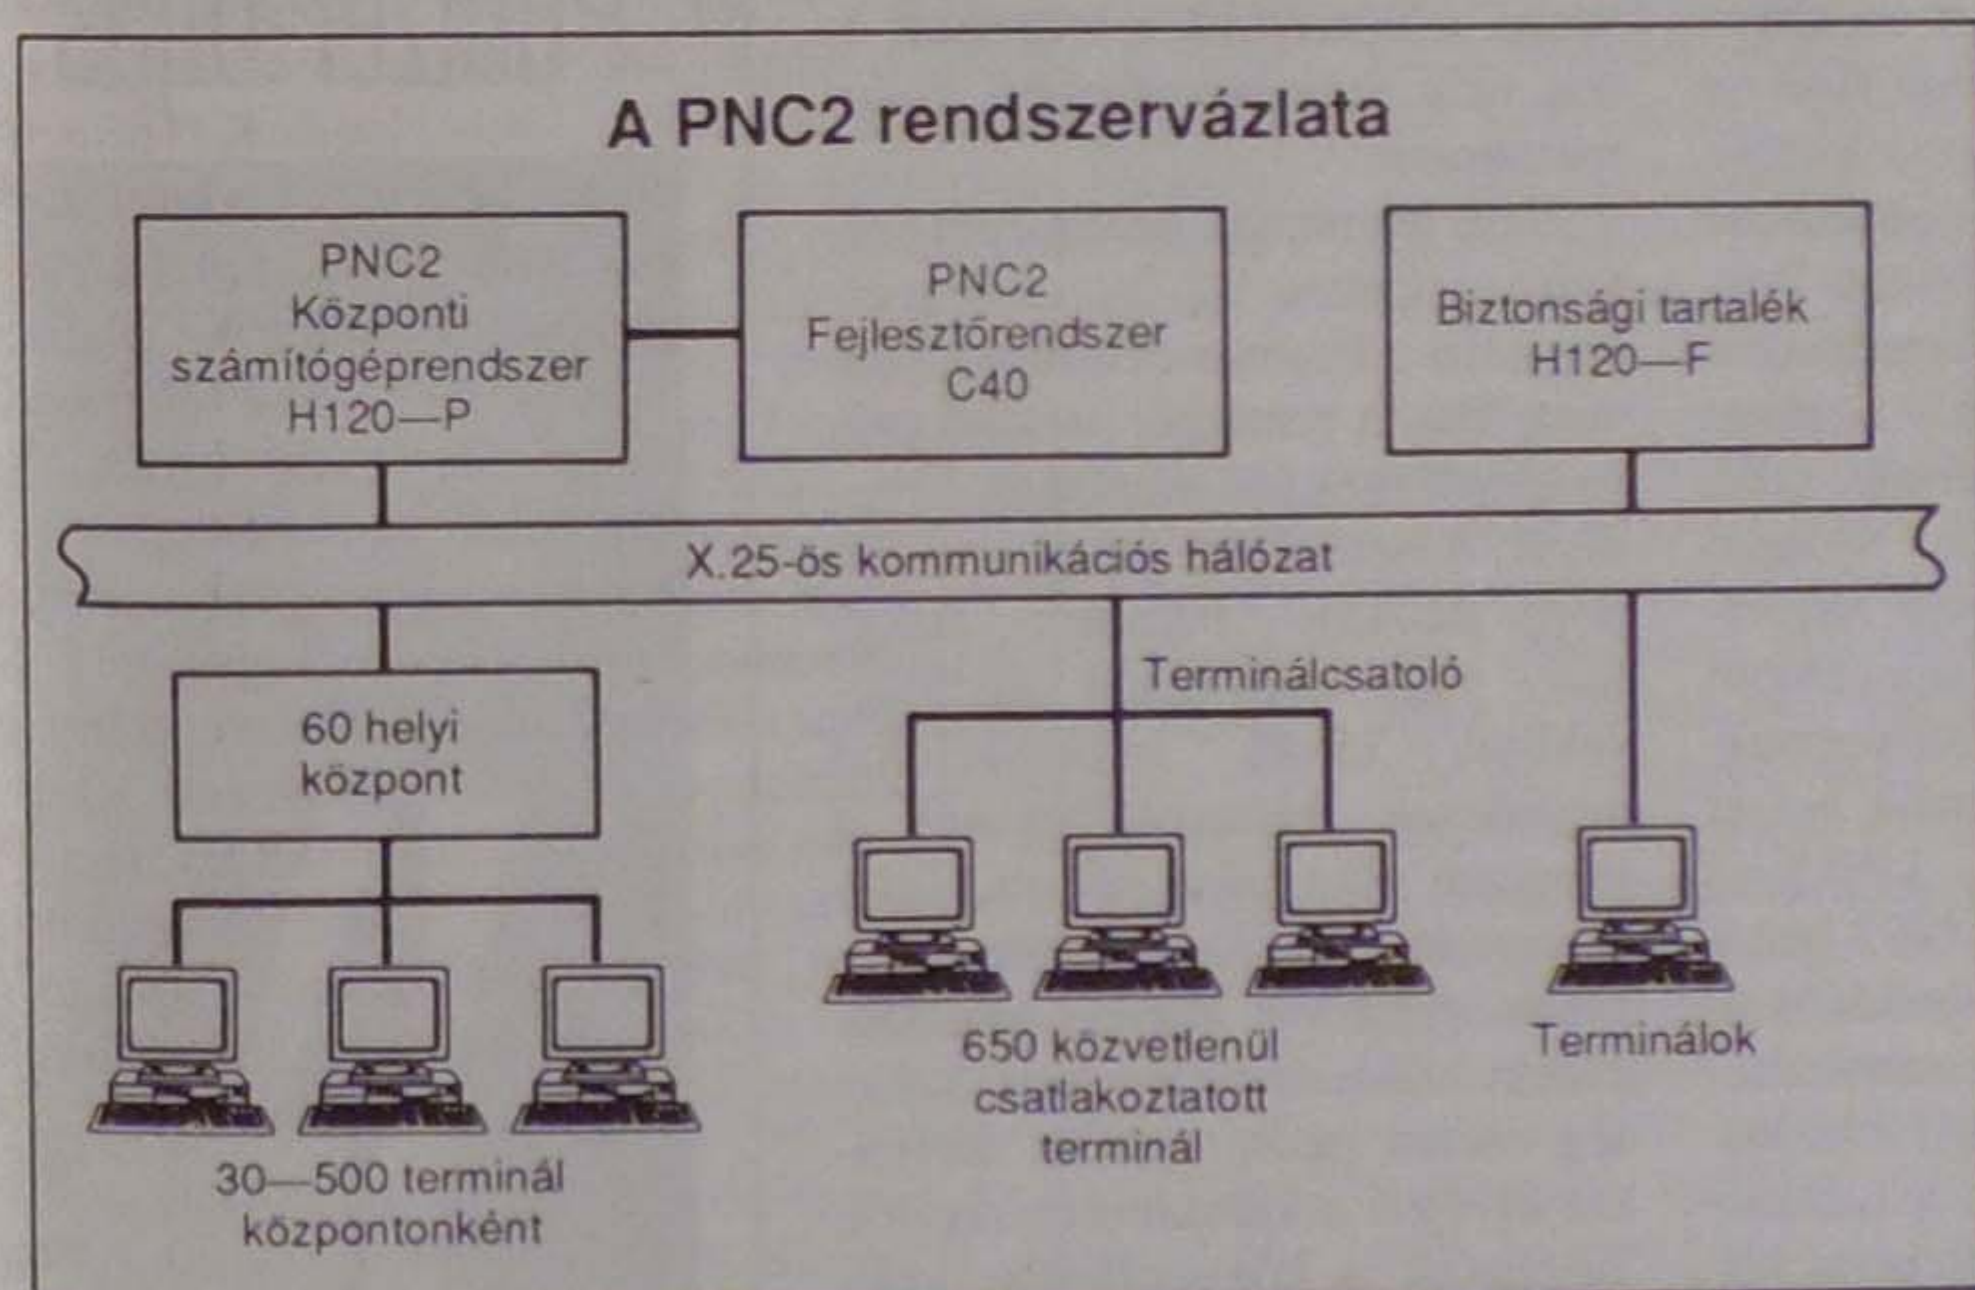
A PNC2 rendszervázlata

PNC2
Központi
számítógéprendszer
H120—P

PNC2
Fejlesztőrendszer
C40

Biztonsági tartalék
H120—F

X.25-ös kommunikációs hálózat

Terminálcsatoló

60 helyi
központ

30—500 terminál
központonként

650 közvetlenül
csatlakoztatott
terminál

Terminálok